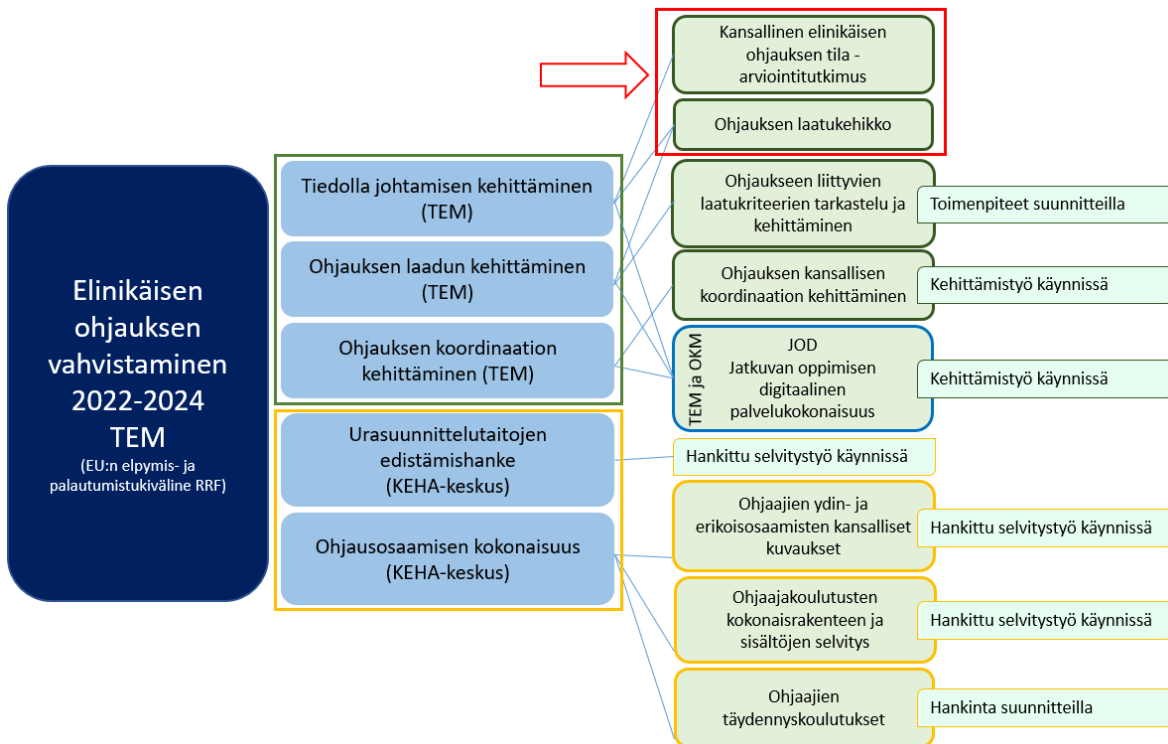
Elinikäisen ohjauksen vahvistaminen 2022-2024 TEM
(EU:n elpymis- ja palautumistukiväline RRF)

Tiedolla johtamisen kehittäminen (TEM)

Ohjauksen laadun kehittäminen (TEM)

Ohjauksen koordinaation kehittäminen (TEM)

Urasuunnittelutaitojen edistämishanke (KEHA-keskus)

Ohjausosaamisen kokonaisuus (KEHA-keskus)

Kansallinen elinikäisen ohjauksen tila - arviointitutkimus

Ohjauksen laatukehikko

Ohjaukseen liittyvien laatukriteerien tarkastelu ja kehittäminen

Toimenpiteet suunnitteilla

Ohjauksen kansallisen koordinaation kehittäminen

Kehittämistyö käynnissä

TEM ja OKM

JOD
Jatkuvan oppimisen digitaalinen palvelukokonaisuus

Kehittämistyö käynnissä

Hankittu selvitystyö käynnissä

Ohjaajien ydin- ja erikoisosaamisten kansalliset kuvaukset

Hankittu selvitystyö käynnissä

Ohjaajakoulutusten kokonaisrakenteen ja sisältöjen selvitys

Hankittu selvitystyö käynnissä

Ohjaajien täydennyskoulutukset

Hankinta suunnitteilla